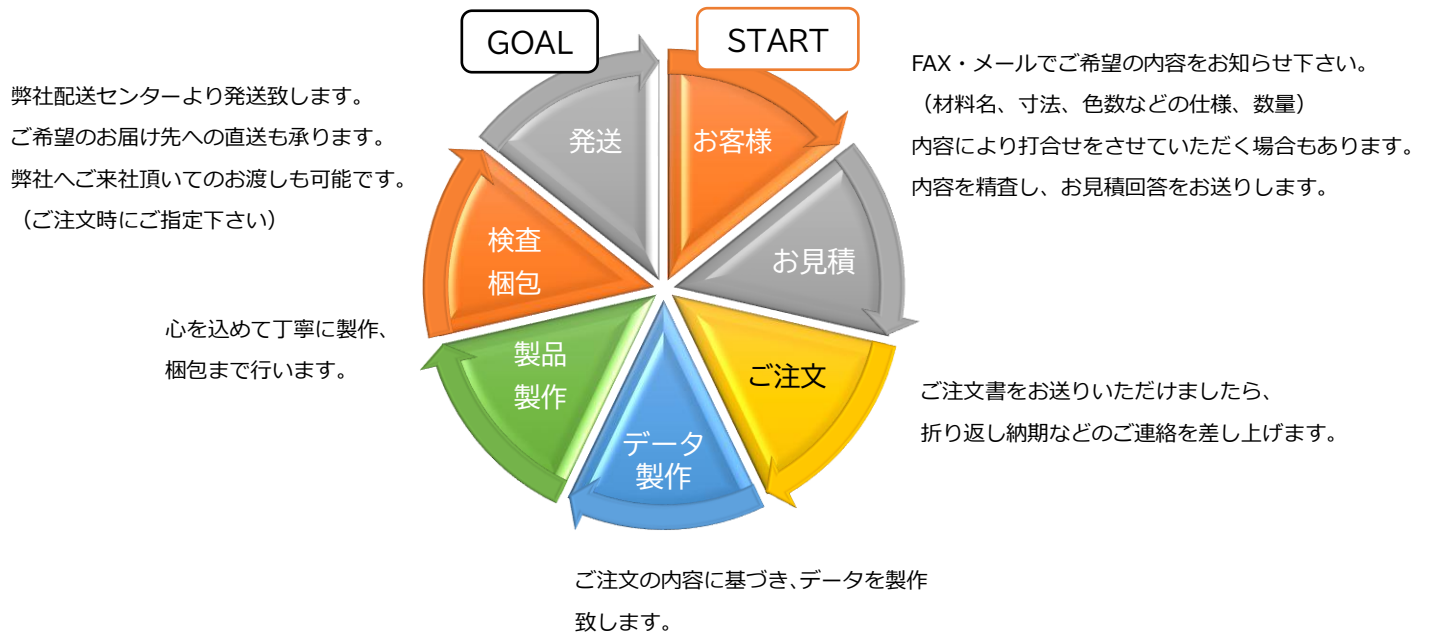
GOAL

START

FAX・メールでご希望の内容をお知らせ下さい。
（材料名、寸法、色数などの仕様、数量）
内容により打合せをさせていただく場合もあります。
内容を精査し、お見積回答をお送りします。

弊社配送センターより発送致します。
ご希望のお届け先への直送も承ります。
弊社へご来社頂いてのお渡しも可能です。
（ご注文時にご指定下さい）

発送

お客様

お見積

検査
梱包

心を込めて丁寧に製作、
梱包まで行います。

製品
製作

ご注文

ご注文書をお送りいただけましたら、
折り返し納期などのご連絡を差し上げます。

データ
製作

ご注文の内容に基づき、データを製作
致します。